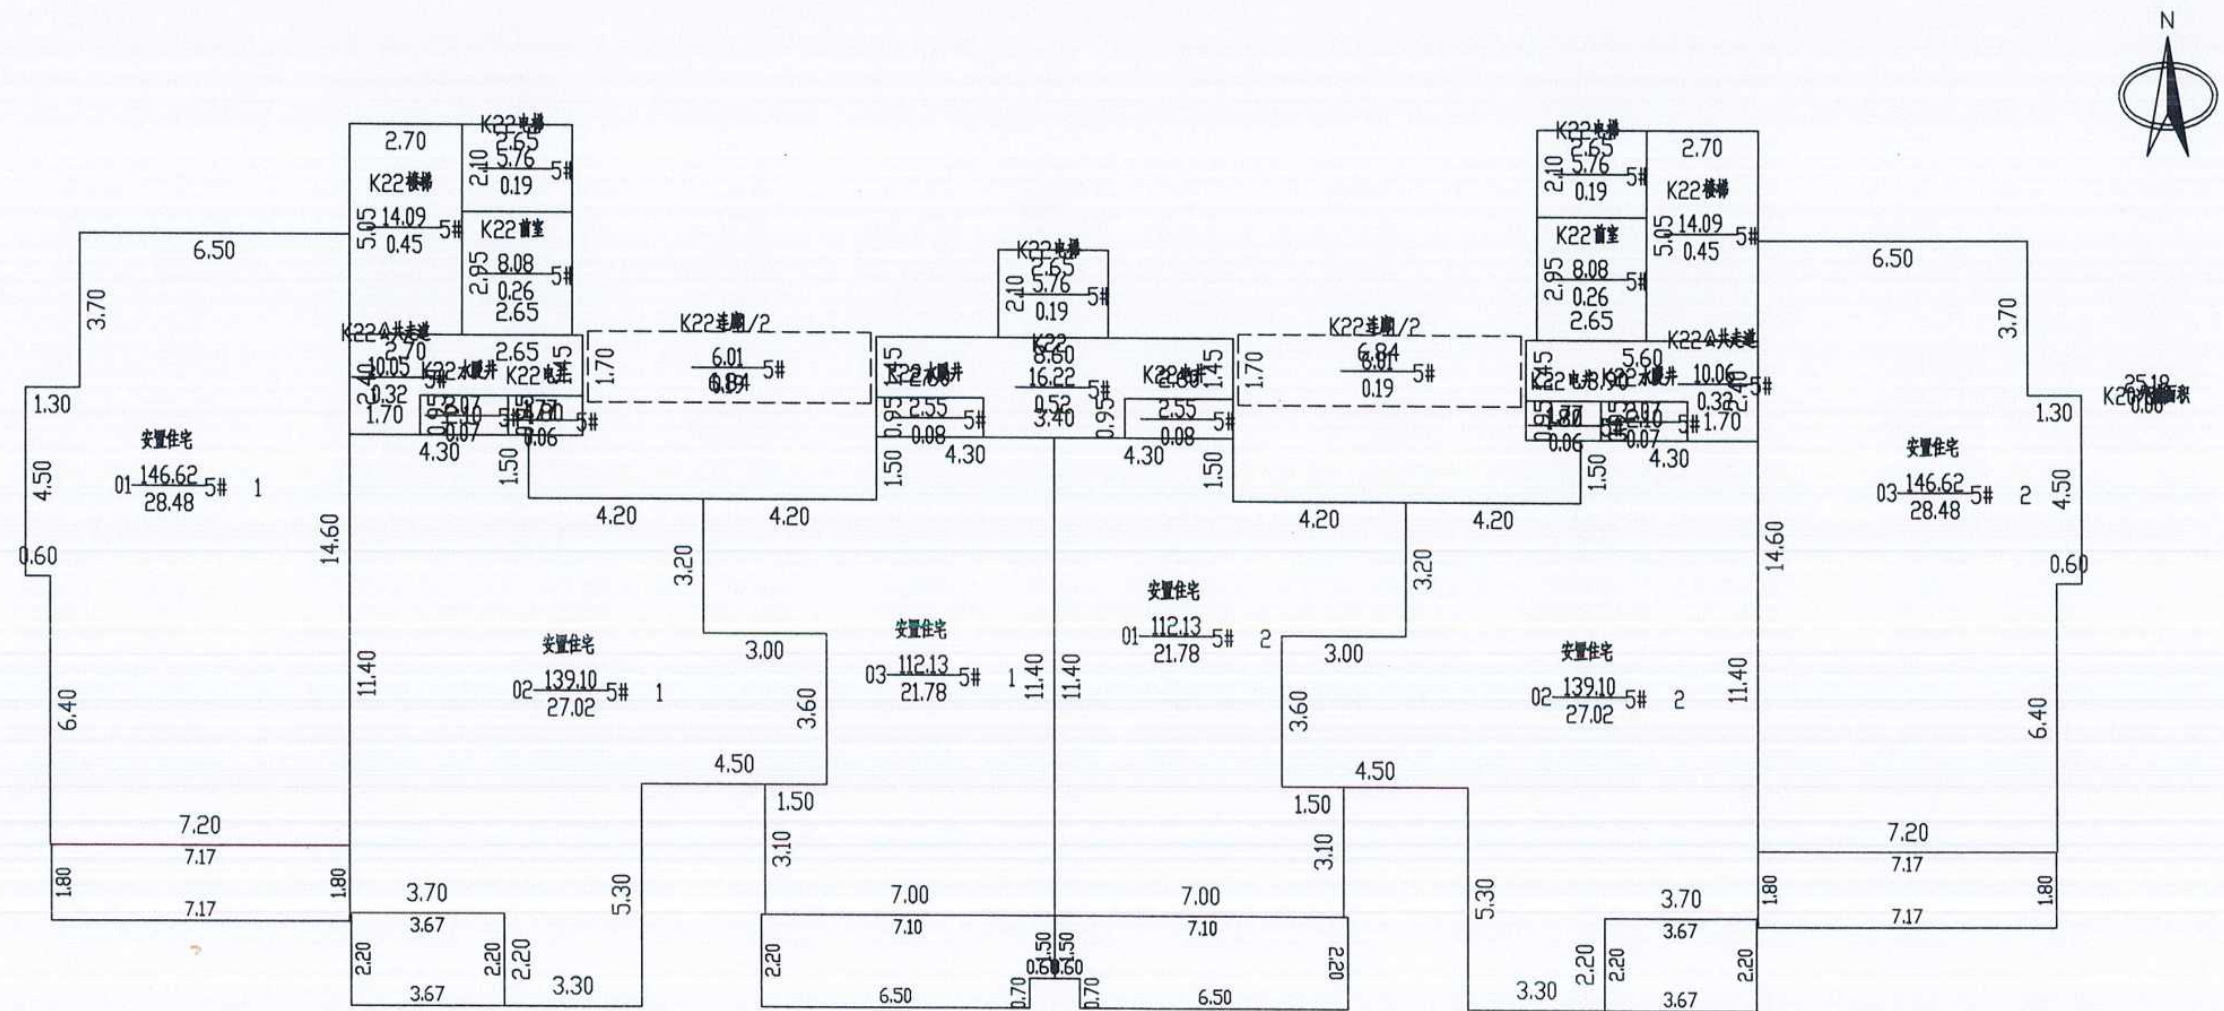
N

2.70
K22电梯
2.65
2.10 5.76 5#
0.19
K22楼梯
5.05 14.09 5#
0.45
K22前室
2.95 8.08 5#
0.26
2.65
6.50
3.70
K22公共走道
2.70
10.05 5#
0.32
2.40
1.70
K22水暖井
K22电井
2.65
1.45
1.70
K22连廊/2
6.01 5#
6.84
1.30
安置住宅
01 146.62 5# 1
28.48
4.50
4.30
1.50
0.60
14.60
4.20
4.20
3.20
安置住宅
02 139.10 5# 1
27.02
11.40
6.40
3.00
3.60
4.50
1.50
7.20
7.17
1.80
1.80
7.17
3.70
3.67
5.30
3.10
2.20
2.20
2.20
3.67
3.30

K22电梯
2.65
2.10 5.76 5#
0.19
K22
8.60
16.22 5#
0.52
3.40
K22水暖井
2.55 5#
0.08
0.95
K22电井
2.55 5#
0.08
0.95
4.30
4.30
1.50
1.50
安置住宅
03 112.13 5# 1
21.78
11.40
11.40
安置住宅
01 112.13 5# 2
21.78
7.00
7.10
7.00
7.10
2.20
2.20
1.50 1.50
0.60 0.60
0.70
0.70
6.50
6.50

K22电梯
2.65
2.10 5.76 5#
0.19
2.70
K22楼梯
5.05 14.09 5#
0.45
K22前室
2.95 8.08 5#
0.26
2.65
6.50
3.70
K22连廊/2
1.70
6.84
6.01 5#
0.19
K22公共走道
5.60
10.06 5#
0.32
2.40
1.70
K22电井
K22水暖井
4.30
1.30
K20水面积
安置住宅
03 146.62 5# 2
28.48
4.50
0.60
14.60
4.20
4.20
3.20
3.00
安置住宅
02 139.10 5# 2
27.02
11.40
6.40
3.60
4.50
1.50
3.10
7.20
7.17
1.80
1.80
7.17
5.30
3.70
3.67
3.30
2.20
2.20
2.20
3.67